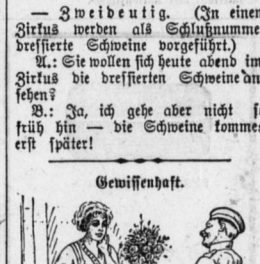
— Zweideutig. (In einem Zirkus werden als Schlußnummer dressierte Schweine vorgeführt.)
A.: Sie wollen sich heute abend im Zirkus die dressierten Schweine ansehen?
B.: Ja, ich gehe aber nicht so früh hin — die Schweine kommen erst später!

Gewissenhaft.